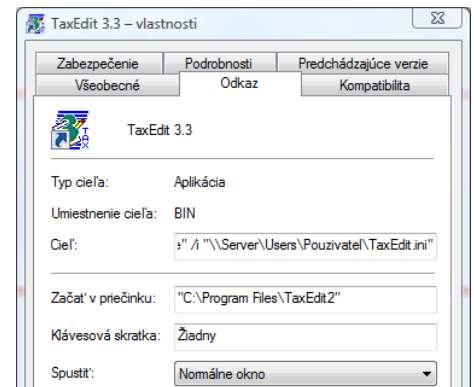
TaxEdit 3.3 – vlastnosti

Zabezpečenie | Podrobnosti | Predchádzajúce verzie
Všeobecné | Odkaz | Kompatibilita

TaxEdit 3.3

Typ cieľa: Aplikácia

Umiestnenie cieľa: BIN

Cieľ: e" /i "\\Server\Users\Pouzivatel\TaxEdit.ini"

Začať v priečinku: "C:\Program Files\TaxEdit2"

Klávesová skratka: Žiadny

Spustiť: Normálne okno